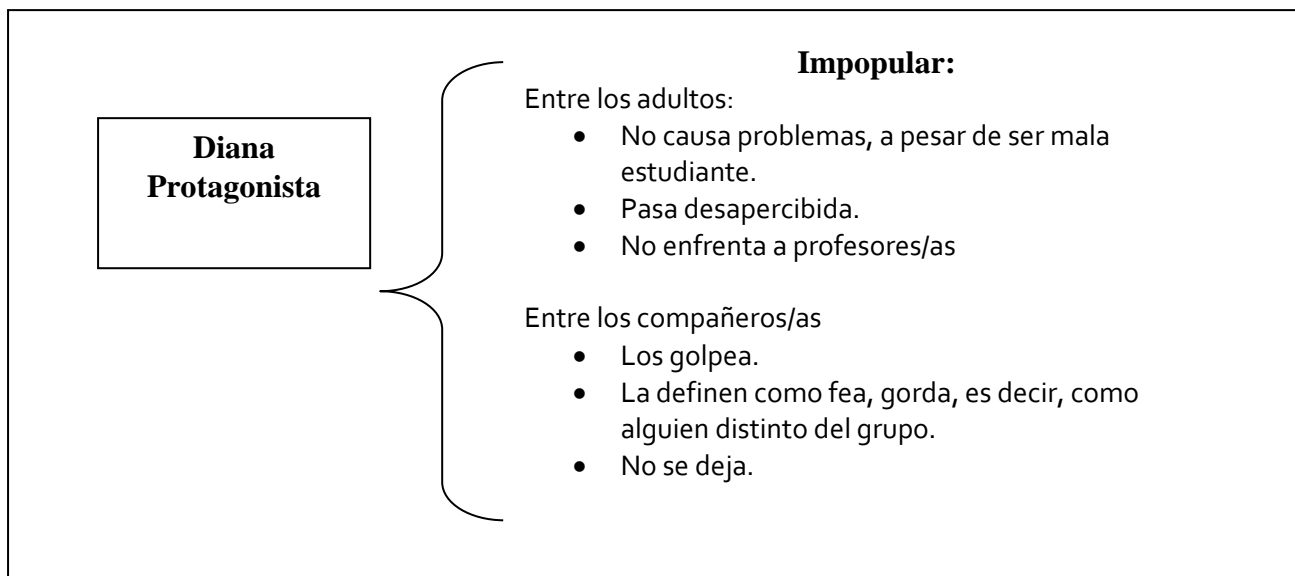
Diana
Protagonista

Impopular:

Entre los adultos:

- No causa problemas, a pesar de ser mala estudiante.
- Pasa desapercibida.
- No enfrenta a profesores/as

Entre los compañeros/as

- Los golpea.
- La definen como fea, gorda, es decir, como alguien distinto del grupo.
- No se deja.